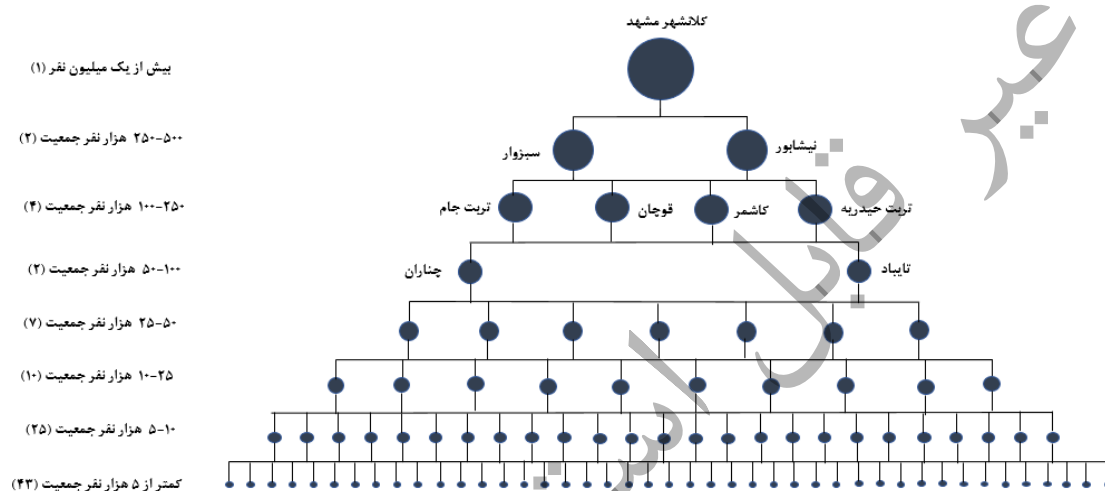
کلانشهر مشهد

بیش از یک میلیون نفر (۱)

۵۰۰-۲۵۰ هزار نفر جمعیت (۲)

نیشابور

سبزوار

۲۵۰-۱۰۰ هزار نفر جمعیت (۴)

تربت حیدریه

کاشمر

قوچان

تربت جام

۱۰۰-۵۰ هزار نفر جمعیت (۲)

تایباد

چناران

۵۰-۲۵ هزار نفر جمعیت (۷)

۲۵-۱۰ هزار نفر جمعیت (۱۰)

۱۰-۵ هزار نفر جمعیت (۲۵)

کمتر از ۵ هزار نفر جمعیت (۴۳)

عبیر قبادی